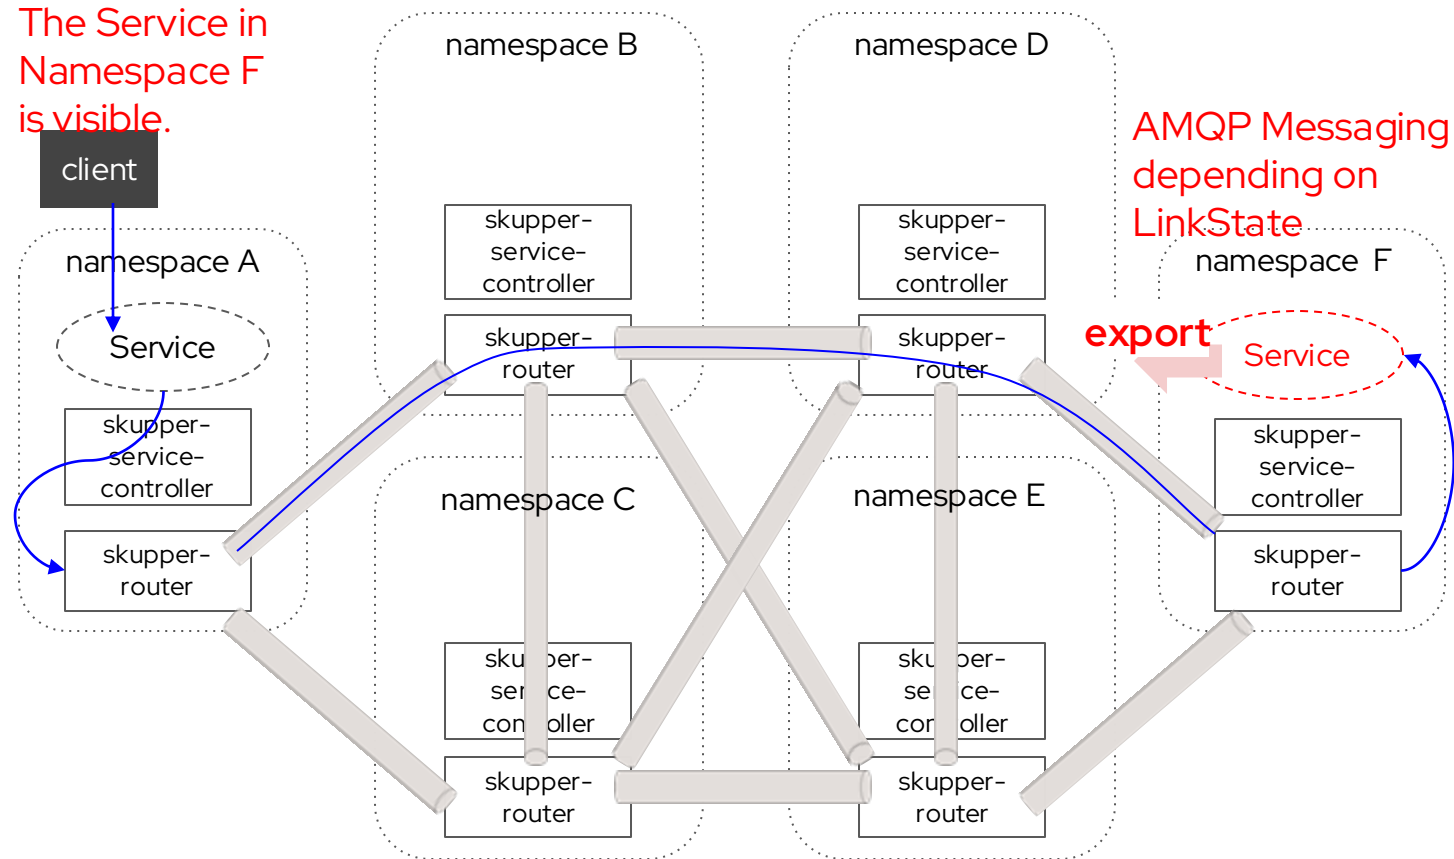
The Service in Namespace F is visible.

client

namespace A

Service

skupper-service-controller

skupper-router

namespace B

skupper-service-controller

skupper-router

namespace C

sku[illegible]per-ser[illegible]ce-con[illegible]oller

skupper-router

namespace D

skupper-service-controller

skupper-router

namespace E

sku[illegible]per-se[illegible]ce-cor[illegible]oller

skupper-router

AMQP Messaging depending on LinkState

namespace F

export

Service

skupper-service-controller

skupper-router